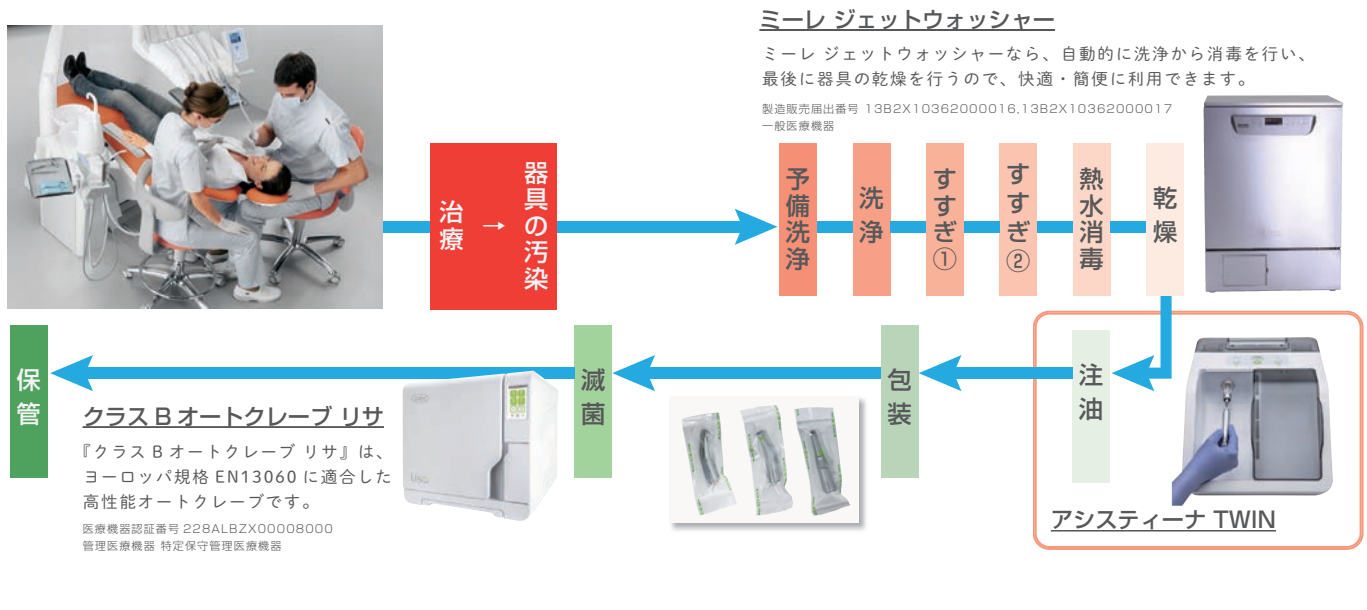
ミーレ ジェットウォッシャー

ミーレ ジェットウォッシャーなら、自動的に洗浄から消毒を行い、最後に器具の乾燥を行うので、快適・簡便に利用できます。

製造販売届出番号 13B2X10362000016,13B2X10362000017
一般医療機器

治療 → 器具の汚染

予備洗浄

洗浄

すすぎ①

すすぎ②

熱水消毒

乾燥

注油

アシスティーナ TWIN

包装

滅菌

保管

クラス B オートクレーブ リサ

『クラス B オートクレーブ リサ』は、ヨーロッパ規格 EN13060 に適合した高性能オートクレーブです。

医療機器認証番号 228ALBZX00008000
管理医療機器 特定保守管理医療機器